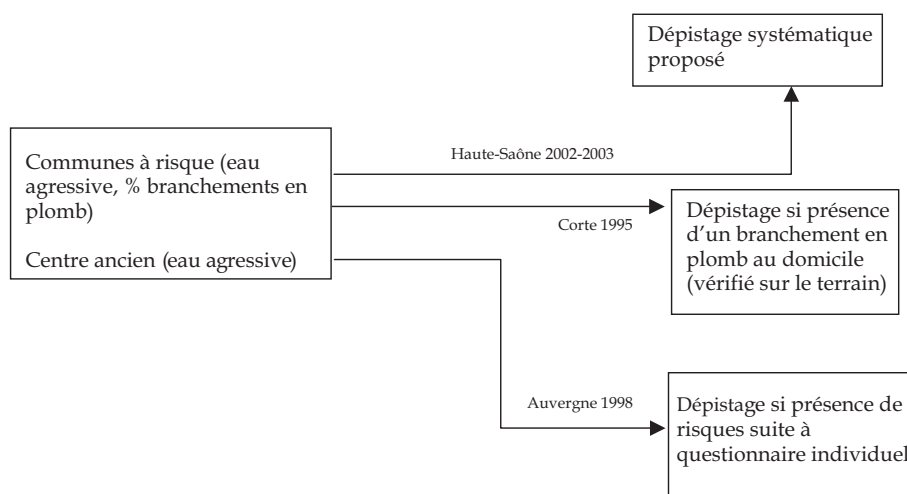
Dépistage systématique proposé

Communes à risque (eau agressive, % branchements en plomb)

Centre ancien (eau agressive)

Haute-Saône 2002-2003

Corte 1995

Dépistage si présence d'un branchement en plomb au domicile (vérifié sur le terrain)

Auvergne 1998

Dépistage si présence de risques suite à questionnaire individuel